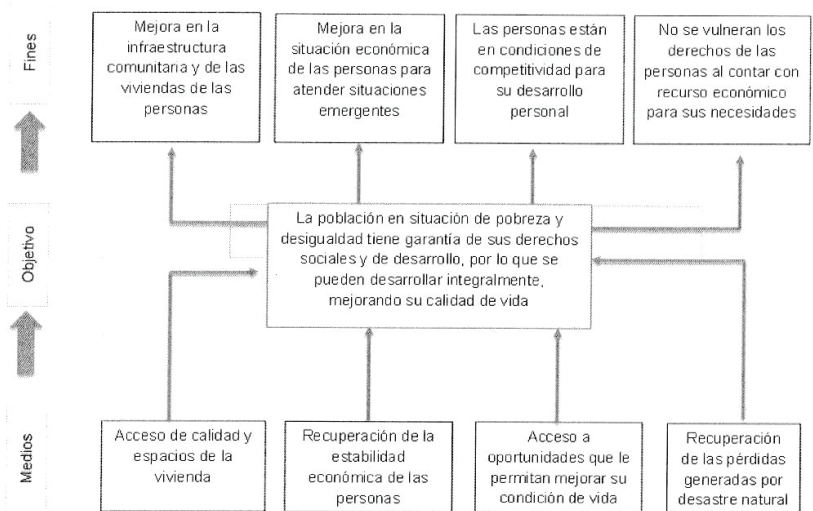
Fines

Mejora en la infraestructura comunitaria y de las viviendas de las personas

Mejora en la situación económica de las personas para atender situaciones emergentes

Las personas están en condiciones de competitividad para su desarrollo personal

No se vulneran los derechos de las personas al contar con recurso económico para sus necesidades

Objetivo

La población en situación de pobreza y desigualdad tiene garantía de sus derechos sociales y de desarrollo, por lo que se pueden desarrollar integralmente, mejorando su calidad de vida

Medios

Acceso de calidad y espacios de la vivienda

Recuperación de la estabilidad económica de las personas

Acceso a oportunidades que le permitan mejorar su condición de vida

Recuperación de las pérdidas generadas por desastre natural